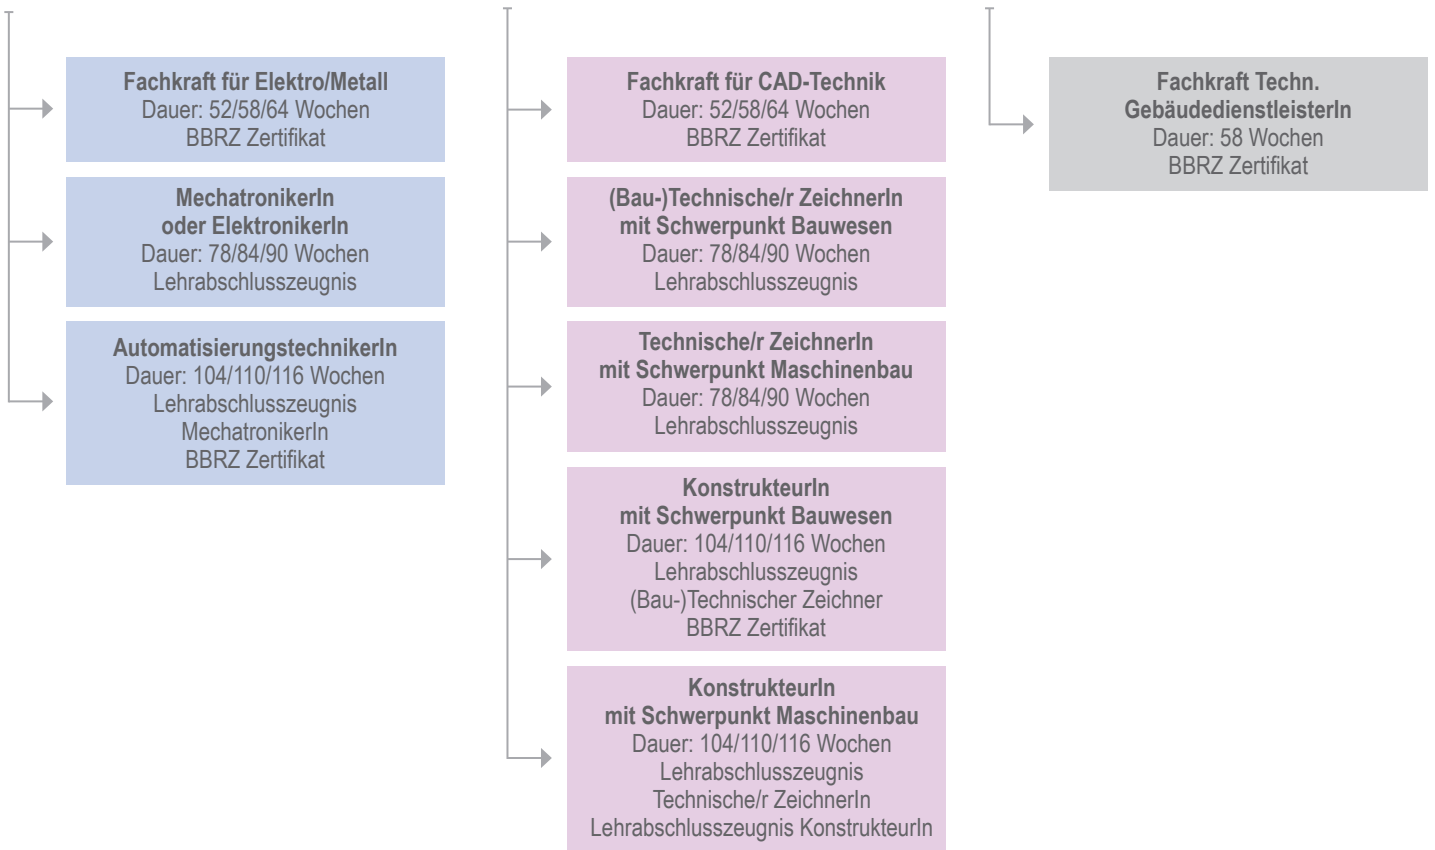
**Fachkraft für Elektro/Metall**
Dauer: 52/58/64 Wochen
BBRZ Zertifikat

**MechatronikerIn oder ElektronikerIn**
Dauer: 78/84/90 Wochen
Lehrabschlusszeugnis

**AutomatisierungstechnikerIn**
Dauer: 104/110/116 Wochen
Lehrabschlusszeugnis
MechatronikerIn
BBRZ Zertifikat

**Fachkraft für CAD-Technik**
Dauer: 52/58/64 Wochen
BBRZ Zertifikat

**(Bau-)Technische/r ZeichnerIn mit Schwerpunkt Bauwesen**
Dauer: 78/84/90 Wochen
Lehrabschlusszeugnis

**Technische/r ZeichnerIn mit Schwerpunkt Maschinenbau**
Dauer: 78/84/90 Wochen
Lehrabschlusszeugnis

**KonstrukteurIn mit Schwerpunkt Bauwesen**
Dauer: 104/110/116 Wochen
Lehrabschlusszeugnis
(Bau-)Technischer Zeichner
BBRZ Zertifikat

**KonstrukteurIn mit Schwerpunkt Maschinenbau**
Dauer: 104/110/116 Wochen
Lehrabschlusszeugnis
Technische/r ZeichnerIn
Lehrabschlusszeugnis KonstrukteurIn

**Fachkraft Techn. GebäudedienstleisterIn**
Dauer: 58 Wochen
BBRZ Zertifikat